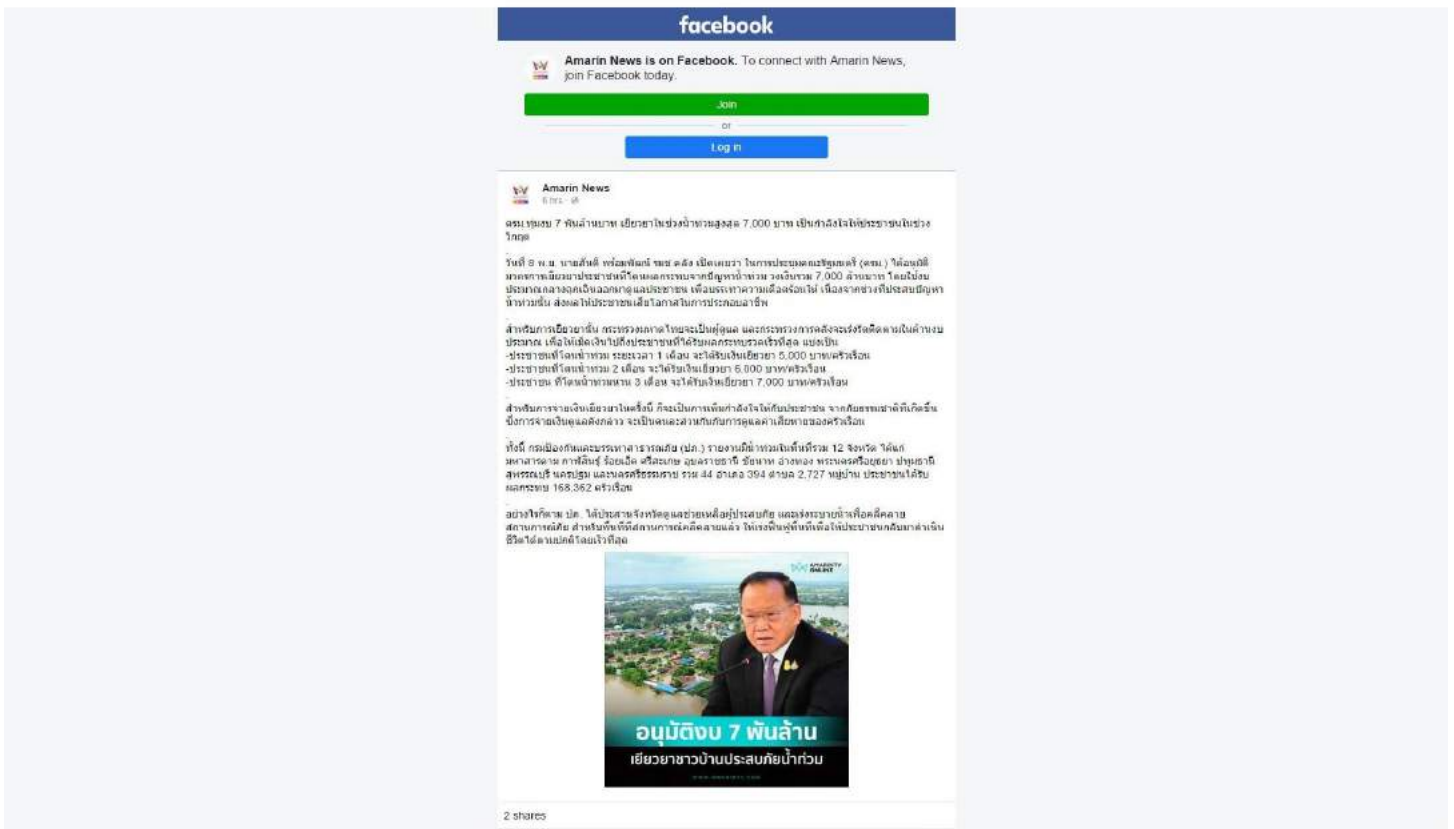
facebook

Amarin News is on Facebook. To connect with Amarin News, join Facebook today.

Join

or

Log in

Amarin News
6 hrs ·

ครม.ทุ่มงบ 7 พันล้านบาท เยียวยาในช่วงน้ำท่วมสูงสุด 7,000 บาท เป็นกำลังใจให้ประชาชนในช่วงวิกฤต

วันที่ 8 พ.ย. นายสันติ พร้อมพัฒน์ รมช.คลัง เปิดเผยว่า ในการประชุมคณะรัฐมนตรี (ครม.) ได้อนุมัติมาตรการเยียวยาประชาชนที่ได้รับผลกระทบจากปัญหาน้ำท่วม วงเงินรวม 7,000 ล้านบาท โดยใช้งบประมาณกลางฉุกเฉินออกมาดูแลประชาชน เพื่อบรรเทาความเดือดร้อนให้ เนื่องจากช่วงที่ประสบปัญหาน้ำท่วมนั้น ส่งผลให้ประชาชนเสียโอกาสในการประกอบอาชีพ

สำหรับการเยียวยานั้น กระทรวงมหาดไทยจะเป็นผู้ดูแล และกระทรวงการคลังจะเร่งรัดติดตามในด้านงบประมาณ เพื่อให้เม็ดเงินไปถึงประชาชนที่ได้รับผลกระทบรวดเร็วที่สุด แบ่งเป็น
-ประชาชนที่โดนน้ำท่วม ระยะเวลา 1 เดือน จะได้รับเงินเยียวยา 5,000 บาท/ครัวเรือน
-ประชาชนที่โดนน้ำท่วม 2 เดือน จะได้รับเงินเยียวยา 6,000 บาท/ครัวเรือน
-ประชาชน ที่โดนน้ำท่วมนาน 3 เดือน จะได้รับเงินเยียวยา 7,000 บาท/ครัวเรือน

สำหรับการจ่ายเงินเยียวยาในครั้งนี้ ก็จะเป็นการเพิ่มกำลังใจให้กับประชาชน จากภัยธรรมชาติที่เกิดขึ้น ซึ่งการจ่ายเงินดูแลดังกล่าว จะเป็นคนละส่วนกันกับการดูแลค่าเสียหายของครัวเรือน

ทั้งนี้ กรมป้องกันและบรรเทาสาธารณภัย (ปภ.) รายงานมีน้ำท่วมในพื้นที่รวม 12 จังหวัด ได้แก่ มหาสารคาม กาฬสินธุ์ ร้อยเอ็ด ศรีสะเกษ อุบลราชธานี ชัยนาท อ่างทอง พระนครศรีอยุธยา ปทุมธานี สุพรรณบุรี นครปฐม และนครศรีธรรมราช รวม 44 อำเภอ 394 ตำบล 2,727 หมู่บ้าน ประชาชนได้รับผลกระทบ 168,362 ครัวเรือน

อย่างไรก็ตาม ปภ. ได้ประสานจังหวัดดูแลช่วยเหลือผู้ประสบภัย และเร่งระบายน้ำเพื่อคลี่คลายสถานการณ์ภัย สำหรับพื้นที่ที่สถานการณ์คลี่คลายแล้ว ให้เร่งฟื้นฟูพื้นที่เพื่อให้ประชาชนกลับมาดำเนินชีวิตได้ตามปกติโดยเร็วที่สุด

AMARIN ONLINE

อนุมัติงบ 7 พันล้าน
เยียวยาชาวบ้านประสบภัยน้ำท่วม

2 shares